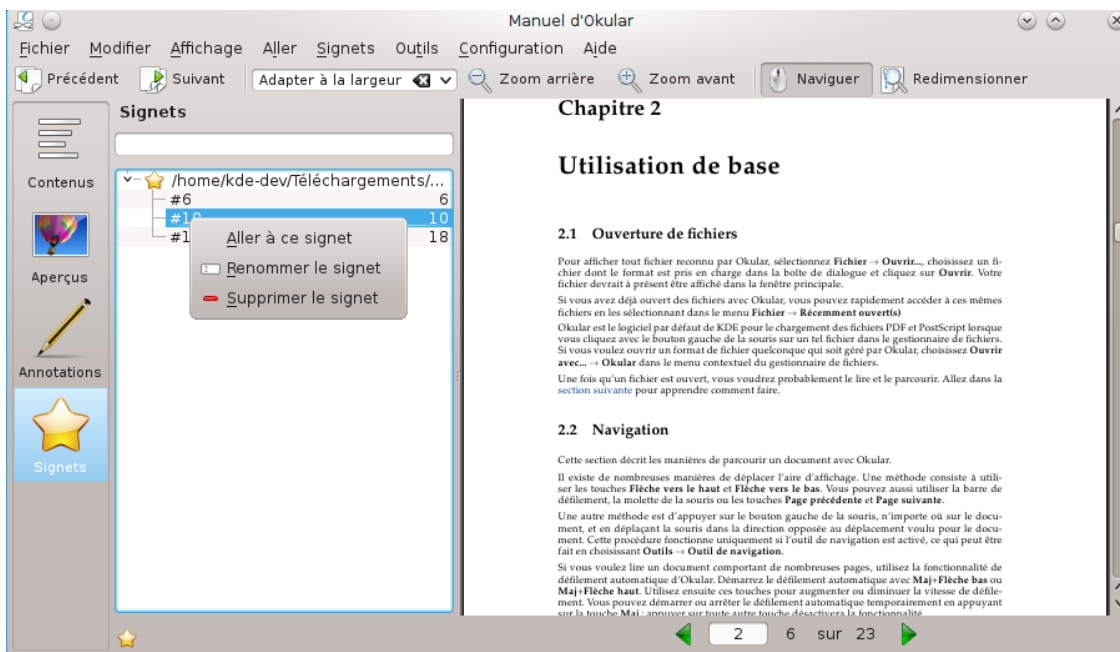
Manuel d'Okular

Fichier Modifier Affichage Aller Signets Outils Configuration Aide

Précédent Suivant Adapter à la largeur Zoom arrière Zoom avant Naviguer Redimensionner

Contenus

Aperçus

Annotations

Signets

Signets

/home/kde-dev/Téléchargements/...
#6 6
#10 10
#1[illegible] 18

Aller à ce signet
Renommer le signet
Supprimer le signet

Chapitre 2

Utilisation de base

2.1 Ouverture de fichiers

Pour afficher tout fichier reconnu par Okular, sélectionnez **Fichier** → **Ouvrir...**, choisissez un fichier dont le format est pris en charge dans la boîte de dialogue et cliquez sur **Ouvrir**. Votre fichier devrait à présent être affiché dans la fenêtre principale.

Si vous avez déjà ouvert des fichiers avec Okular, vous pouvez rapidement accéder à ces mêmes fichiers en les sélectionnant dans le menu **Fichier** → **Récemment ouvert(s)**

Okular est le logiciel par défaut de KDE pour le chargement des fichiers PDF et PostScript lorsque vous cliquez avec le bouton gauche de la souris sur un tel fichier dans le gestionnaire de fichiers. Si vous voulez ouvrir un format de fichier quelconque qui soit géré par Okular, choisissez **Ouvrir avec...** → **Okular** dans le menu contextuel du gestionnaire de fichiers.

Une fois qu'un fichier est ouvert, vous voudrez probablement le lire et le parcourir. Allez dans la section suivante pour apprendre comment faire.

2.2 Navigation

Cette section décrit les manières de parcourir un document avec Okular.

Il existe de nombreuses manières de déplacer l'aire d'affichage. Une méthode consiste à utiliser les touches **Flèche vers le haut** et **Flèche vers le bas**. Vous pouvez aussi utiliser la barre de défilement, la molette de la souris ou les touches **Page précédente** et **Page suivante**.

Une autre méthode est d'appuyer sur le bouton gauche de la souris, n'importe où sur le document, et en déplaçant la souris dans la direction opposée au déplacement voulu pour le document. Cette procédure fonctionne uniquement si l'outil de navigation est activé, ce qui peut être fait en choisissant **Outils** → **Outil de navigation**.

Si vous voulez lire un document comportant de nombreuses pages, utilisez la fonctionnalité de défilement automatique d'Okular. Démarrez le défilement automatique avec **Maj+Flèche bas** ou **Maj+Flèche haut**. Utilisez ensuite ces touches pour augmenter ou diminuer la vitesse de défilement. Vous pouvez démarrer ou arrêter le défilement automatique temporairement en appuyant sur la touche **Maj** ; appuyer sur toute autre touche désactivera la fonctionnalité.

2 6 sur 23